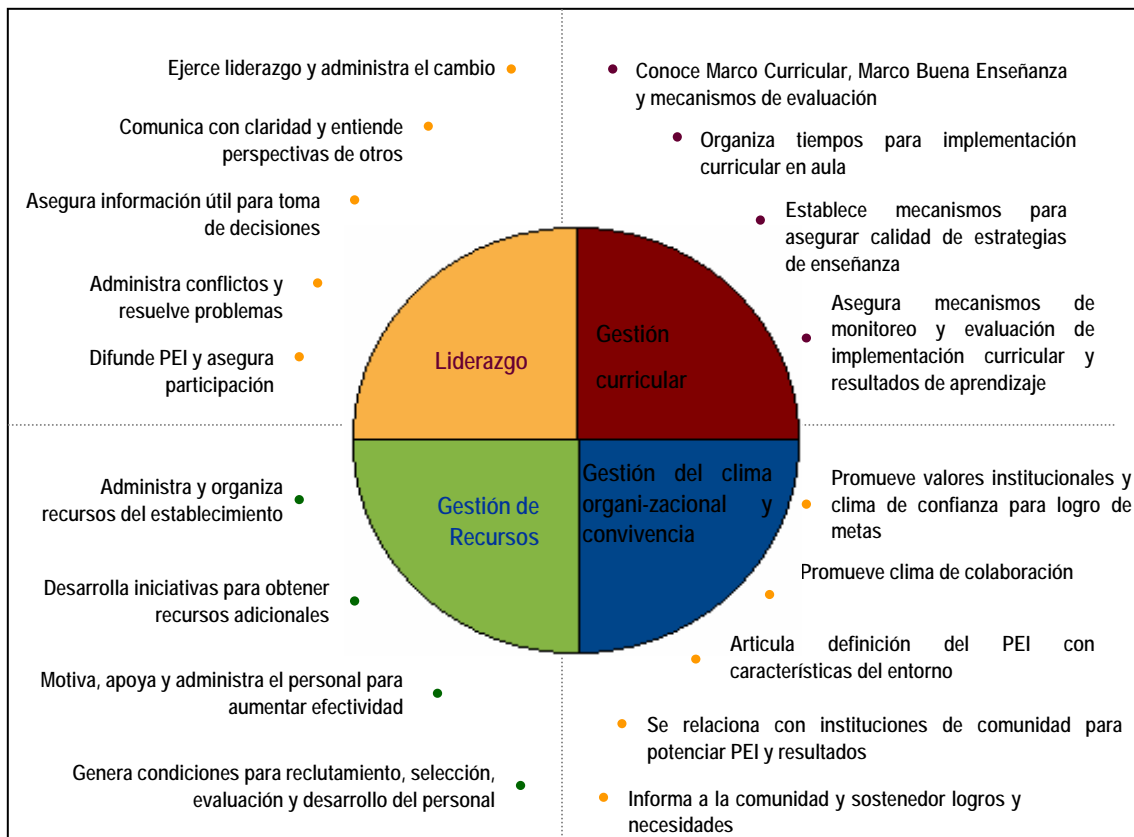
Ejerce liderazgo y administra el cambio

Comunica con claridad y entiende perspectivas de otros

Asegura información útil para toma de decisiones

Administra conflictos y resuelve problemas

Difunde PEI y asegura participación

Conoce Marco Curricular, Marco Buena Enseñanza y mecanismos de evaluación

Organiza tiempos para implementación curricular en aula

Establece mecanismos para asegurar calidad de estrategias de enseñanza

Asegura mecanismos de monitoreo y evaluación de implementación curricular y resultados de aprendizaje

Liderazgo

Gestión curricular

Gestión de Recursos

Gestión del clima organi-zacional y convivencia

Administra y organiza recursos del establecimiento

Desarrolla iniciativas para obtener recursos adicionales

Motiva, apoya y administra el personal para aumentar efectividad

Genera condiciones para reclutamiento, selección, evaluación y desarrollo del personal

Promueve valores institucionales y clima de confianza para logro de metas

Promueve clima de colaboración

Articula definición del PEI con características del entorno

Se relaciona con instituciones de comunidad para potenciar PEI y resultados

Informa a la comunidad y sostenedor logros y necesidades